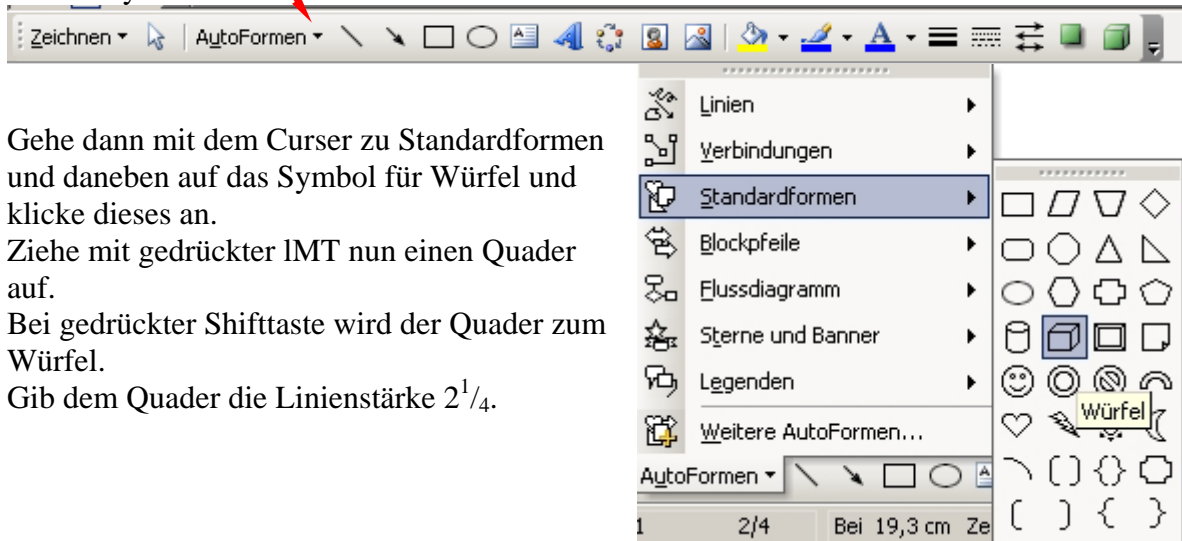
Zeichnen ▾ AutoFormen ▾

Gehe dann mit dem Curser zu Standardformen und daneben auf das Symbol für Würfel und klicke dieses an.
Ziehe mit gedrückter lMT nun einen Quader auf.
Bei gedrückter Shifttaste wird der Quader zum Würfel.
Gib dem Quader die Linienstärke $2^1/_4$.

Linien
Verbindungen
Standardformen
Blockpfeile
Flussdiagramm
Sterne und Banner
Legenden
Weitere AutoFormen...

Würfel

AutoFormen ▾

1 2/4 Bei 19,3 cm Ze